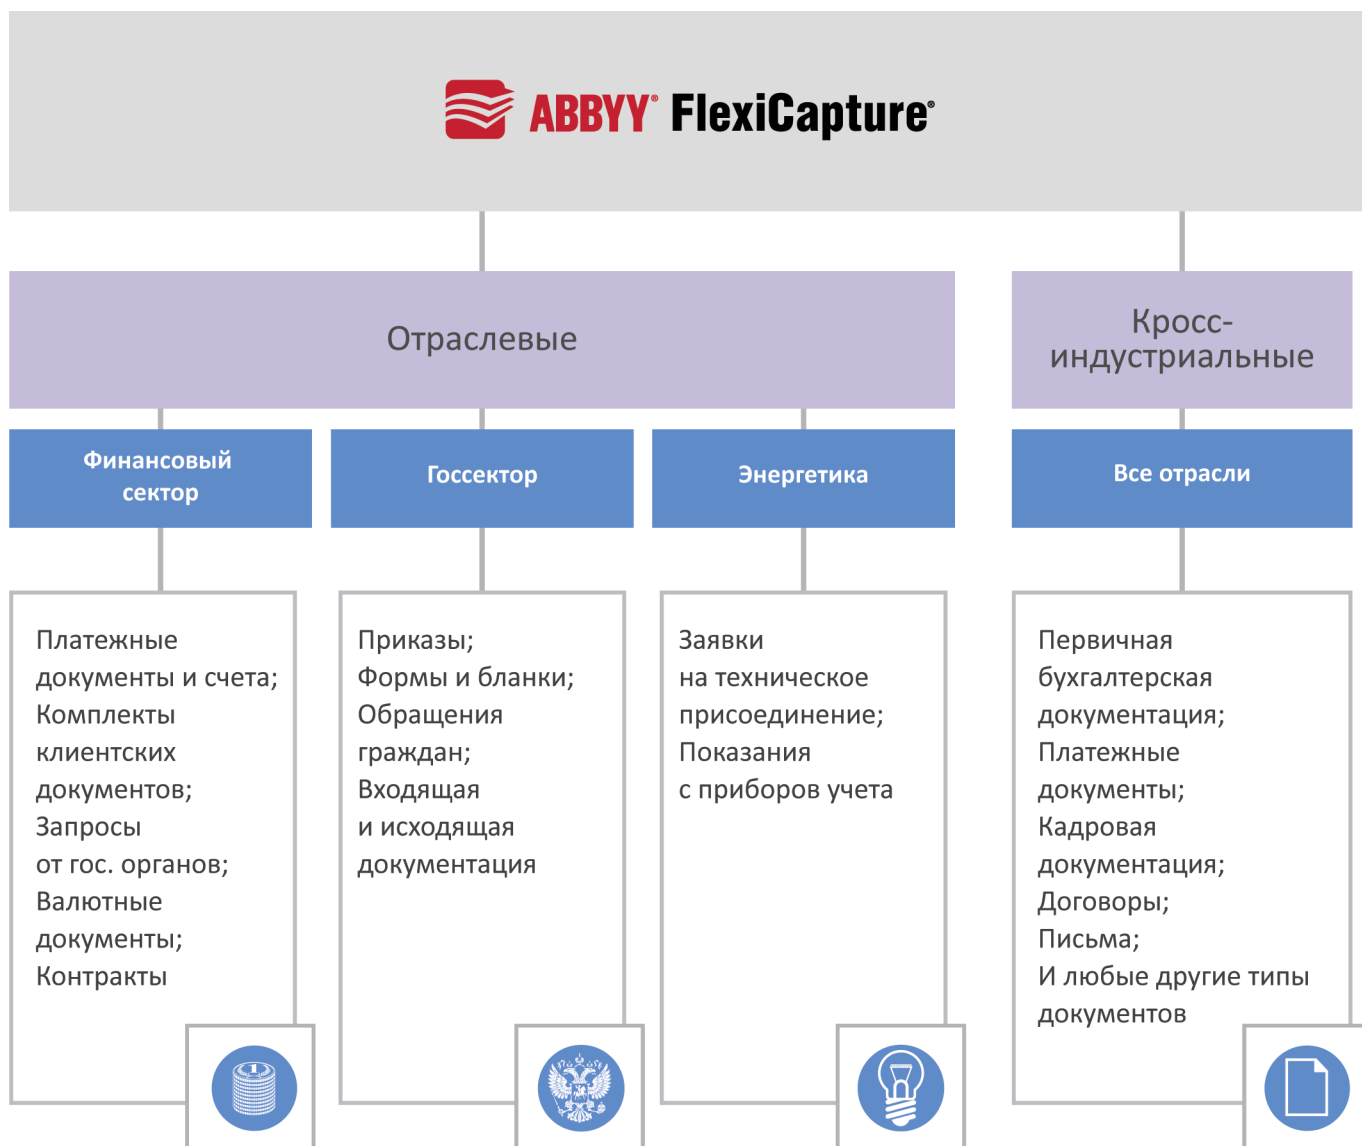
ABBYY® FlexiCapture®

Отраслевые

Кросс-индустриальные

Финансовый сектор

Госсектор

Энергетика

Все отрасли

Платежные документы и счета;
Комплекты клиентских документов;
Запросы от гос. органов;
Валютные документы;
Контракты

Приказы;
Формы и бланки;
Обращения граждан;
Входящая и исходящая документация

Заявки на техническое присоединение;
Показания с приборов учета

Первичная бухгалтерская документация;
Платежные документы;
Кадровая документация;
Договоры;
Письма;
И любые другие типы документов